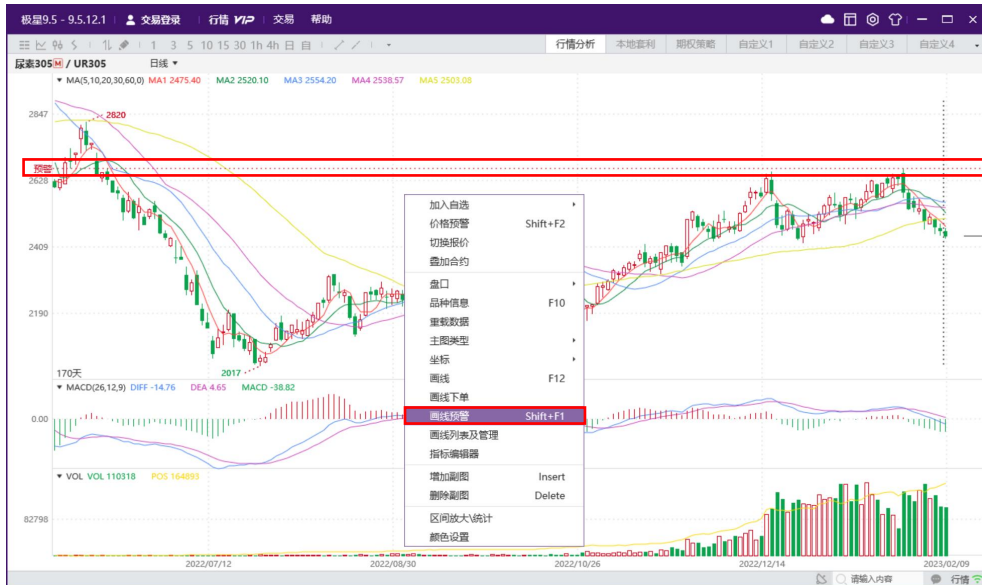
极星9.5 - 9.5.12.1 | 交易登录 | 行情 VIP | 交易 帮助

1 3 5 10 15 30 1h 4h 日 月

行情分析 | 本地套利 | 期权策略 | 自定义1 | 自定义2 | 自定义3 | 自定义4

尿素305 M / UR305 日线

MA(5,10,20,30,60,0) MA1 2475.40 MA2 2520.10 MA3 2554.20 MA4 2538.57 MA5 2503.08

2847
2820
预警
2628
2409
2190
2017
170天

加入自选
价格预警 Shift+F2
切换报价
叠加合约
盘口
品种信息 F10
重载数据
主图类型
坐标
画线 F12
画线下单
画线预警 Shift+F1
画线列表及管理
指标编辑器
增加副图 Insert
删除副图 Delete
区间放大\统计
颜色设置

MACD(26,12,9) DIFF -14.76 DEA 4.65 MACD -38.82
0.00

VOL VOL 110318 POS 164893
82798

2022/07/12 2022/08/30 2022/10/26 2022/12/14 2023/02/09

请输入内容 行情